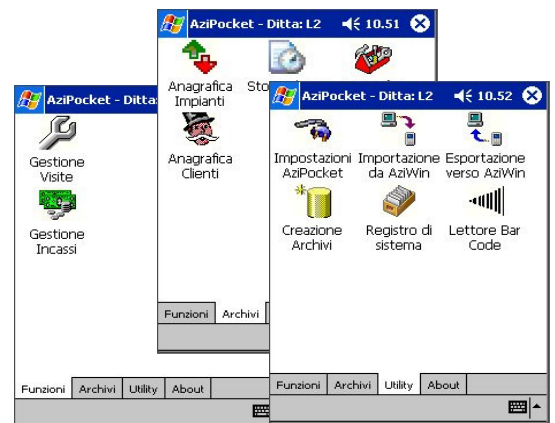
AziPocket - Ditta

Gestione Visite

Gestione Incassi

Funzioni | Archivi | Utility | About

AziPocket - Ditta: L2 10.51

Anagrafica Impianti

Sto

Anagrafica Clienti

Funzioni | Archivi

AziPocket - Ditta: L2 10.52

Impostazioni AziPocket

Importazione da AziWin

Esportazione verso AziWin

Creazione Archivi

Registro di sistema

Lettore Bar Code

Funzioni | Archivi | Utility | About